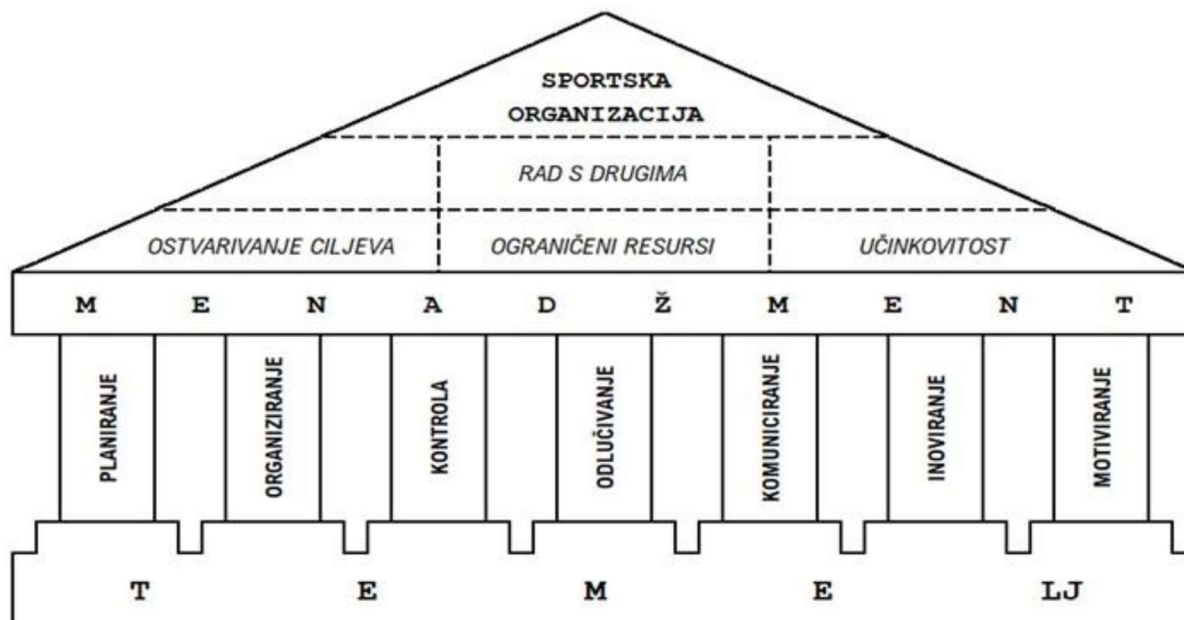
SPORTSKA ORGANIZACIJA

RAD S DRUGIMA

OSTVARIVANJE CILJEVA

OGRANIČENI RESURSI

UČINKOVITOST

M E N A D Ž M E N T

PLANIRANJE

ORGANIZIRANJE

KONTROLA

ODLUČIVANJE

KOMUNICIRANJE

INOVIRANJE

MOTIVIRANJE

T E M E LJ